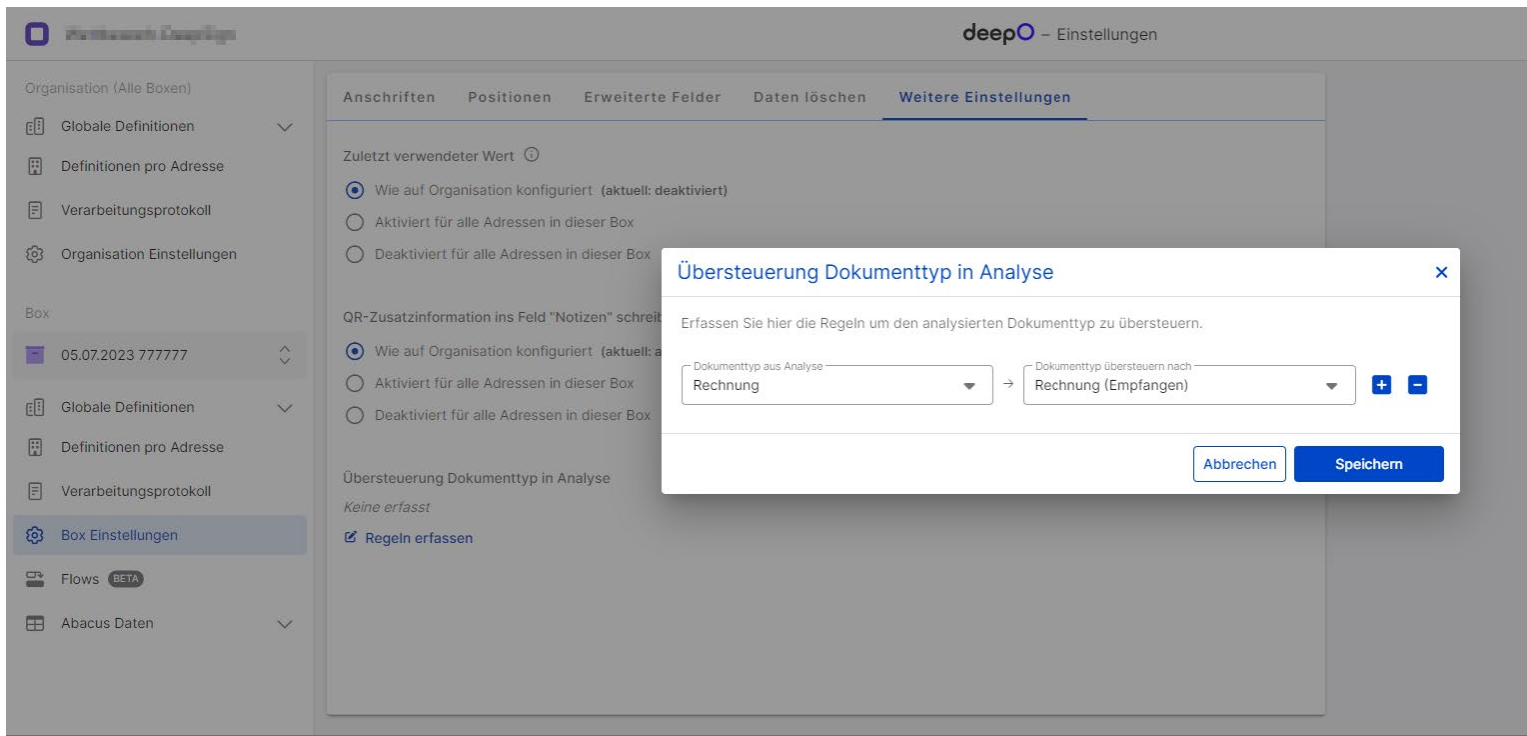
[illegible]

deepO – Einstellungen

Organisation (Alle Boxen)

Globale Definitionen

Definitionen pro Adresse

Verarbeitungsprotokoll

Organisation Einstellungen

Box

05.07.2023 777777

Globale Definitionen

Definitionen pro Adresse

Verarbeitungsprotokoll

Box Einstellungen

Flows BETA

Abacus Daten

Anschriften Positionen Erweiterte Felder Daten löschen Weitere Einstellungen

Zuletzt verwendeter Wert

Wie auf Organisation konfiguriert (aktuell: deaktiviert)

Aktiviert für alle Adressen in dieser Box

Deaktiviert für alle Adressen in dieser Box

QR-Zusatzinformation ins Feld "Notizen" schreib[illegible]

Wie auf Organisation konfiguriert (aktuell: a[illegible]

Aktiviert für alle Adressen in dieser Box

Deaktiviert für alle Adressen in dieser Box

Übersteuerung Dokumenttyp in Analyse

Keine erfasst

Regeln erfassen

Übersteuerung Dokumenttyp in Analyse

Erfassen Sie hier die Regeln um den analysierten Dokumenttyp zu übersteuern.

Dokumenttyp aus Analyse
Rechnung

Dokumenttyp übersteuern nach
Rechnung (Empfangen)

Abbrechen

Speichern